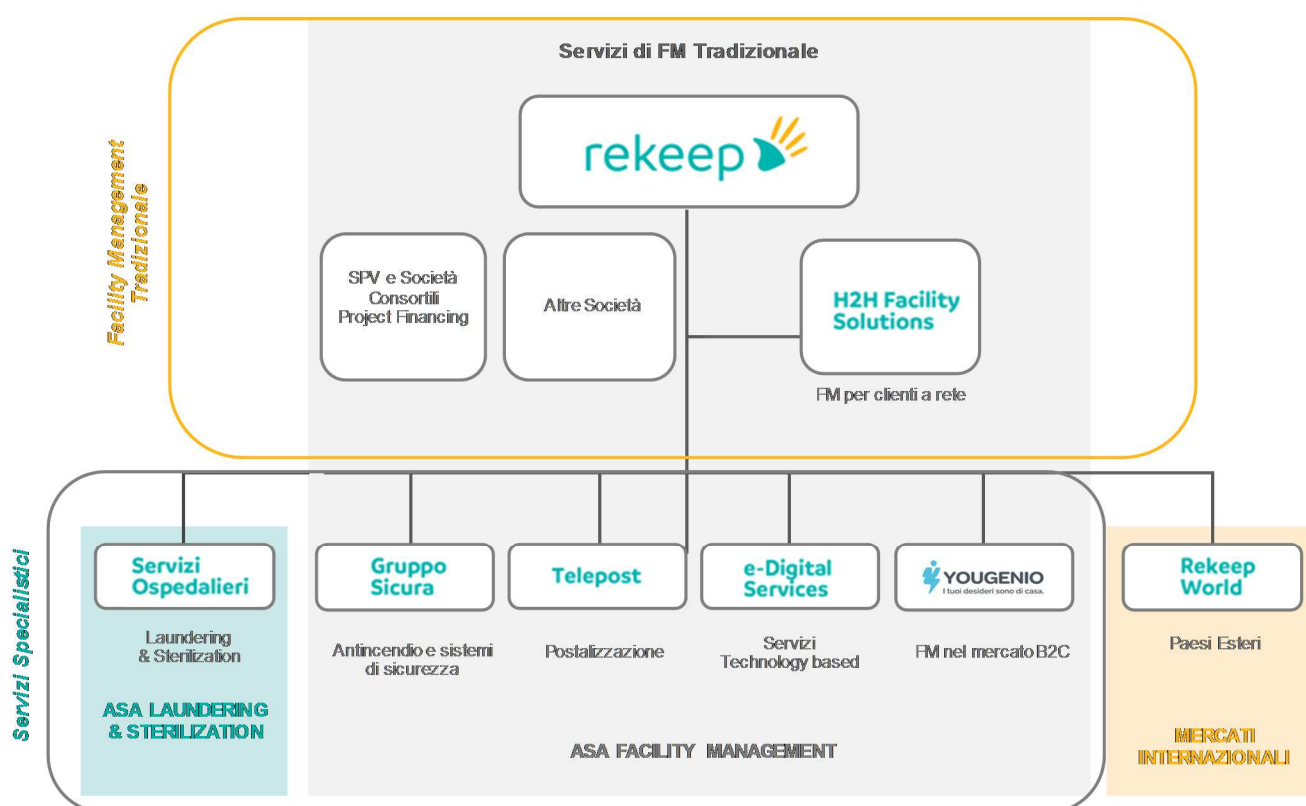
Facility Management Tradizionale

Servizi di FM Tradizionale

rekeep

SPV e Società Consortili Project Financing

Altre Società

H2H Facility Solutions

FM per clienti a rete

Servizi Specialistici

Servizi Ospedalieri

Laundering & Sterilization

ASA LAUNDERING & STERILIZATION

Gruppo Sicura

Antincendio e sistemi di sicurezza

Telepost

Postalizzazione

e-Digital Services

Servizi Technology based

YOUGENIO
I tuoi desideri sono di casa.

FM nel mercato B2C

ASA FACILITY MANAGEMENT

Rekeep World

Paesi Esteri

MERCATI INTERNAZIONALI